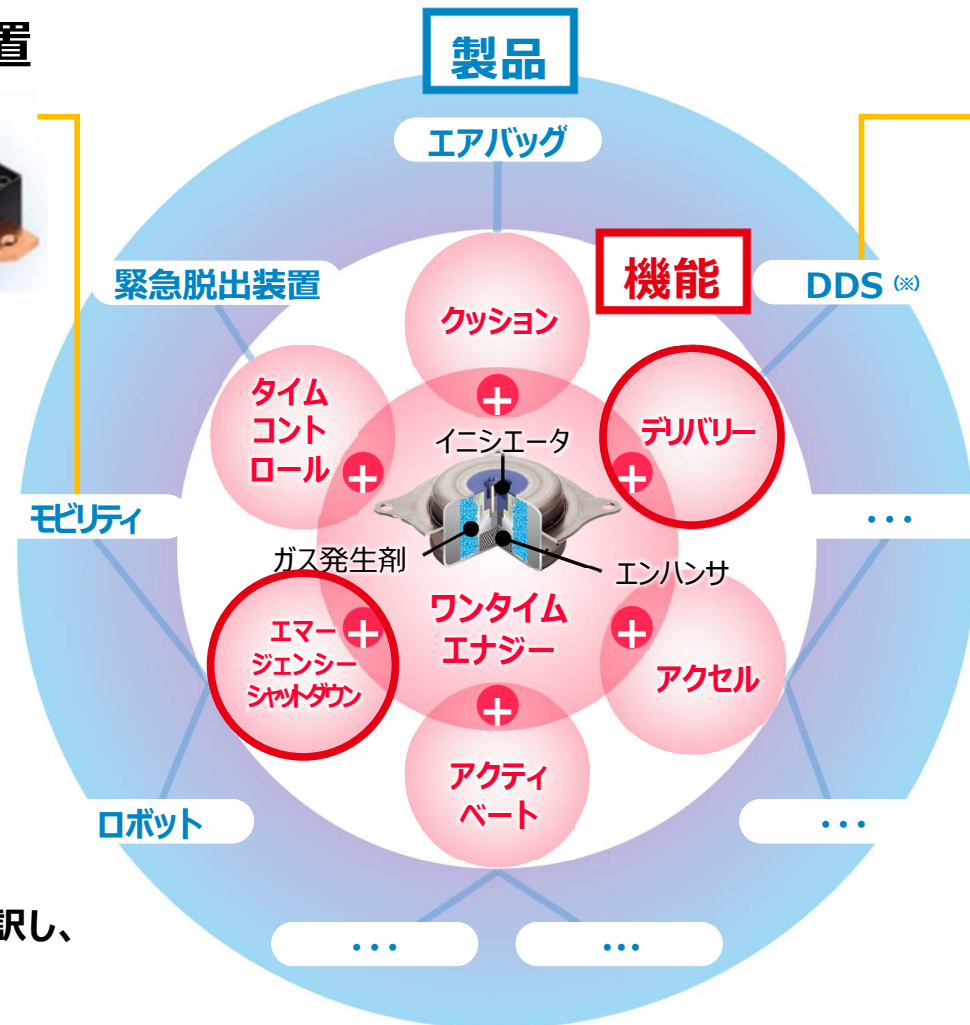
置

製品

エアバッグ

緊急脱出装置

機能

DDS (※)

クッション

タイム
コント
ロール

イニシエータ

デリバリー

モビリティ

…

ガス発生剤

エンハンサ

ワンタイム
エナジー

エマー
ジェンシー
シャットダウン

アクセル

アクティ
ベート

ロボット

…

訳し、

…

…